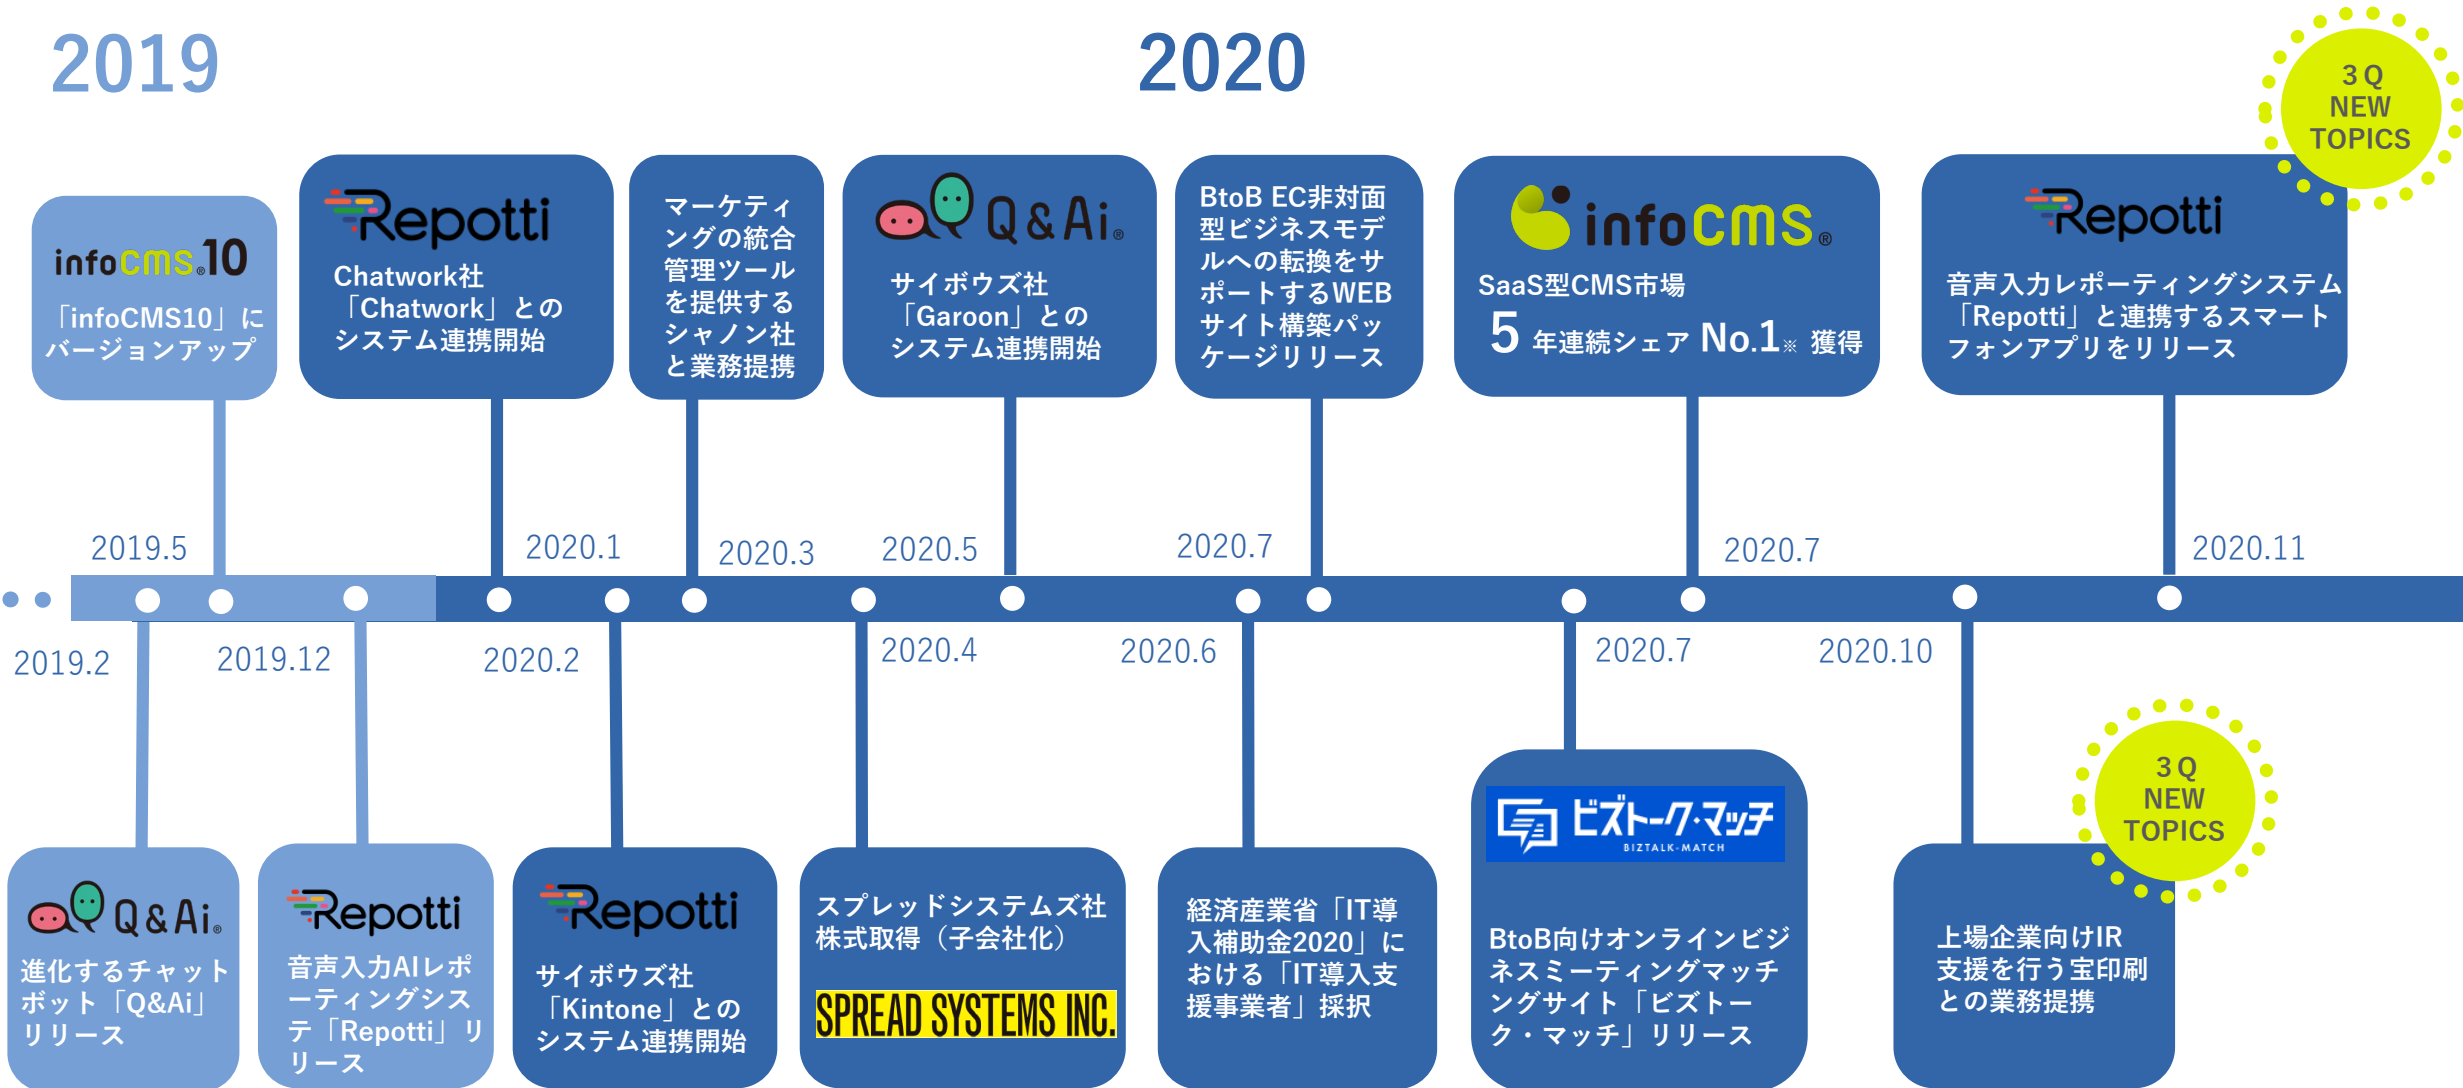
2019

2020

3Q NEW TOPICS

infoCMS10
「infoCMS10」にバージョンアップ

2019.5

Repotti
Chatwork社「Chatwork」とのシステム連携開始

2020.1

マーケティングの統合管理ツールを提供するシャノン社と業務提携

2020.3

Q&Ai
サイボウズ社「Garoon」とのシステム連携開始

2020.5

BtoB EC非対面型ビジネスモデルへの転換をサポートするWEBサイト構築パッケージリリース

2020.7

infoCMS
SaaS型CMS市場
5 年連続シェア No.1※ 獲得

2020.7

Repotti
音声入力レポーティングシステム「Repotti」と連携するスマートフォンアプリをリリース

2020.11

2019.2

Q&Ai
進化するチャットボット「Q&Ai」リリース

2019.12

Repotti
音声入力AIレポーティングシステ「Repotti」リリース

2020.2

Repotti
サイボウズ社「Kintone」とのシステム連携開始

2020.4

スプレッドシステムズ社株式取得（子会社化）
SPREAD SYSTEMS INC.

2020.6

経済産業省「IT導入補助金2020」における「IT導入支援事業者」採択

2020.7

ビズトーク・マッチ
BIZTALK-MATCH
BtoB向けオンラインビジネスミーティングマッチングサイト「ビズトーク・マッチ」リリース

2020.10

3Q NEW TOPICS

上場企業向けIR支援を行う宝印刷との業務提携